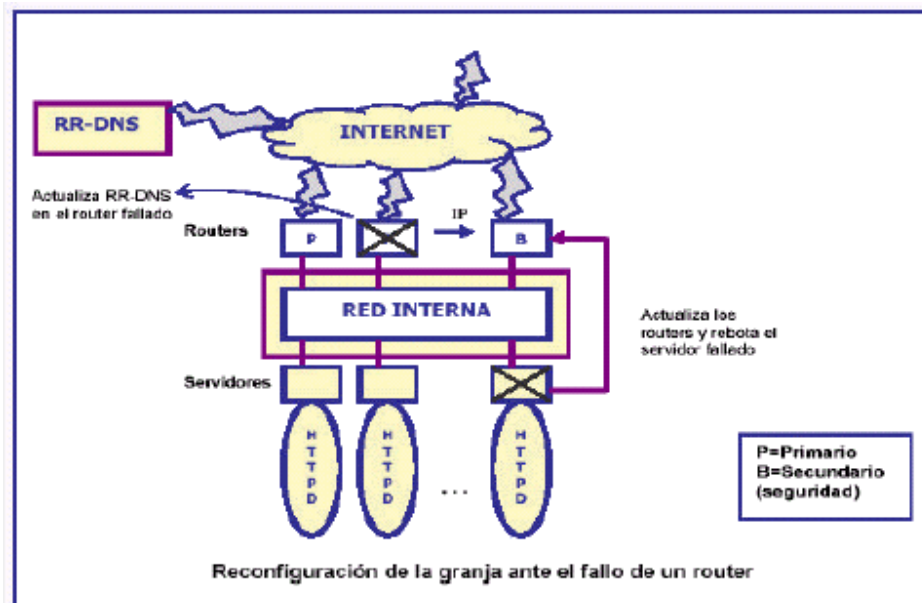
RR-DNS

INTERNET

Actualiza RR-DNS en el router fallado

Routers

P

IP

B

RED INTERNA

Actualiza los routers y rebota el servidor fallado

Servidores

HTTPD

HTTPD

...

HTTPD

P=Primario
B=Secundario
(seguridad)

Reconfiguración de la granja ante el fallo de un router